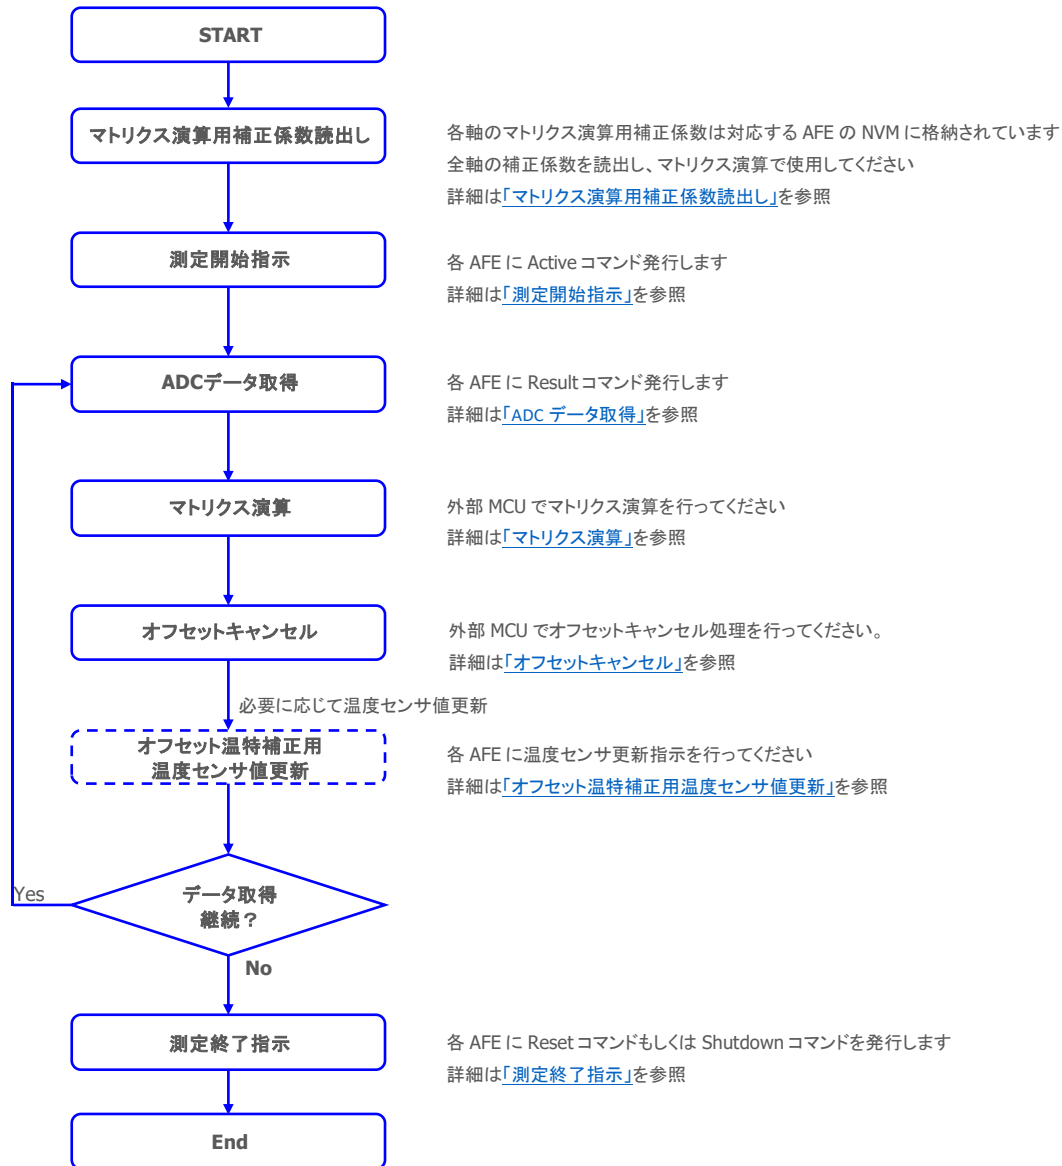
START

マトリクス演算用補正係数読出し

各軸のマトリクス演算用補正係数は対応する AFE の NVM に格納されています
全軸の補正係数を読出し、マトリクス演算で使用してください
詳細は「マトリクス演算用補正係数読出し」を参照

測定開始指示

各 AFE に Active コマンド発行します
詳細は「測定開始指示」を参照

ADCデータ取得

各 AFE に Result コマンド発行します
詳細は「ADC データ取得」を参照

マトリクス演算

外部 MCU でマトリクス演算を行ってください
詳細は「マトリクス演算」を参照

オフセットキャンセル

外部 MCU でオフセットキャンセル処理を行ってください。
詳細は「オフセットキャンセル」を参照

必要に応じて温度センサ値更新

オフセット温特補正用温度センサ値更新

各 AFE に温度センサ更新指示を行ってください
詳細は「オフセット温特補正用温度センサ値更新」を参照

Yes

データ取得継続？

No

測定終了指示

各 AFE に Reset コマンドもしくは Shutdown コマンドを発行します
詳細は「測定終了指示」を参照

End